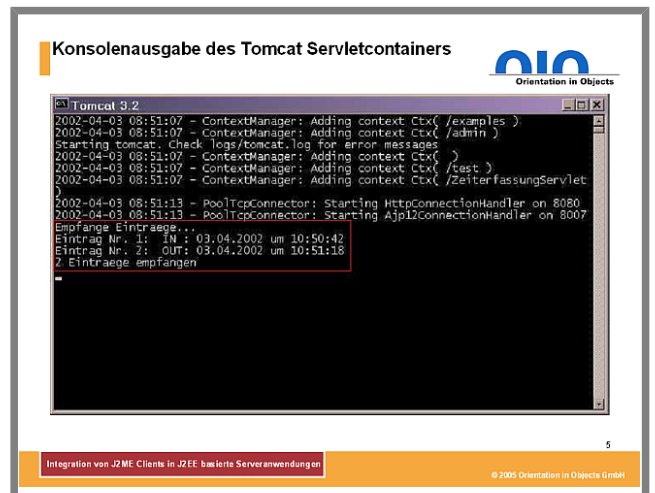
Konsolenausgabe des Tomcat Servletcontainers

oio
Orientation in Objects

Tomcat 3.2

2002-04-03 08:51:07 - ContextManager: Adding context Ctx( /examples )
2002-04-03 08:51:07 - ContextManager: Adding context Ctx( /admin )
Starting tomcat. Check logs/tomcat.log for error messages
2002-04-03 08:51:07 - ContextManager: Adding context Ctx(  )
2002-04-03 08:51:07 - ContextManager: Adding context Ctx( /test )
2002-04-03 08:51:07 - ContextManager: Adding context Ctx( /ZeiterfassungServlet )
2002-04-03 08:51:13 - PoolTcpConnector: Starting HttpConnectionHandler on 8080
2002-04-03 08:51:13 - PoolTcpConnector: Starting Ajp12ConnectionHandler on 8007
Empfange Eintraege...
Eintrag Nr. 1:  IN : 03.04.2002 um 10:50:42
Eintrag Nr. 2:  OUT: 03.04.2002 um 10:51:18
2 Eintraege empfangen
_

5

Integration von J2ME Clients in J2EE basierte Serveranwendungen

© 2005 Orientation in Objects GmbH